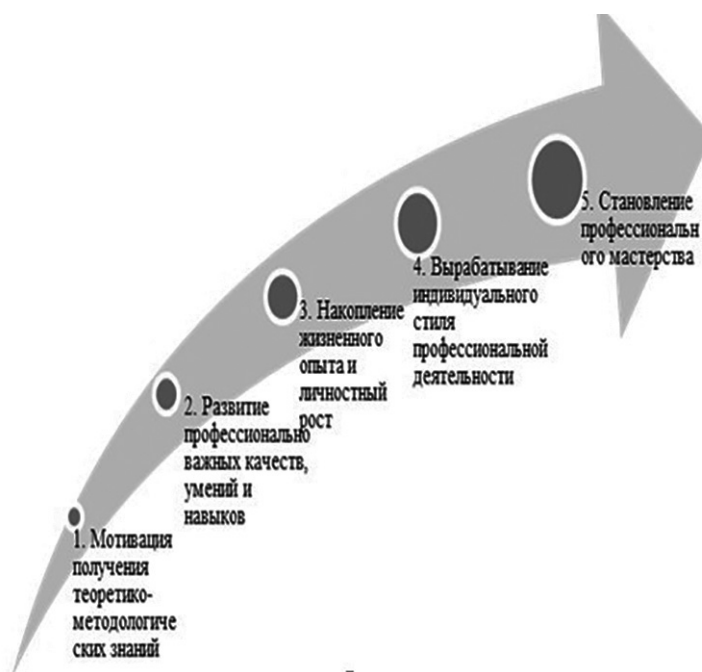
1. Мотивация получения теоретико-методологических знаний

2. Развитие профессионально важных качеств, умений и навыков

3. Накопление жизненного опыта и личностный рост

4. Вырабатывание индивидуального стиля профессиональной деятельности

5. Становление профессионального мастерства